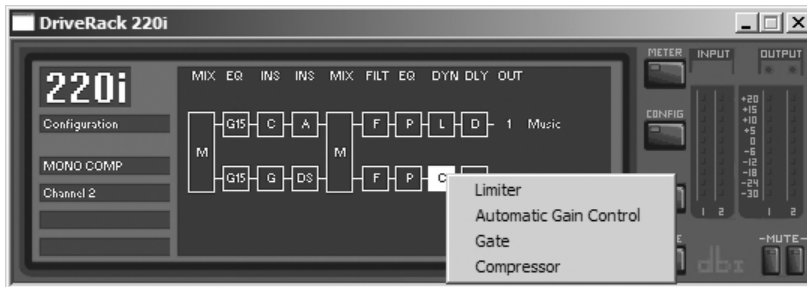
DriveRack 220i

220i

Configuration

MONO COMP

Channel 2

MIX EQ INS INS MIX FILT EQ DYN DLY OUT

M G15 C A M F P L D 1 Music

G15 G DS F P C

METER INPUT OUTPUT

CONFIG

+20 +15 +10 +5 0 -5 -6 -12 -18 -24 -30

1 2 1 2

Limiter
Automatic Gain Control
Gate
Compressor

-MUTE-

dbx